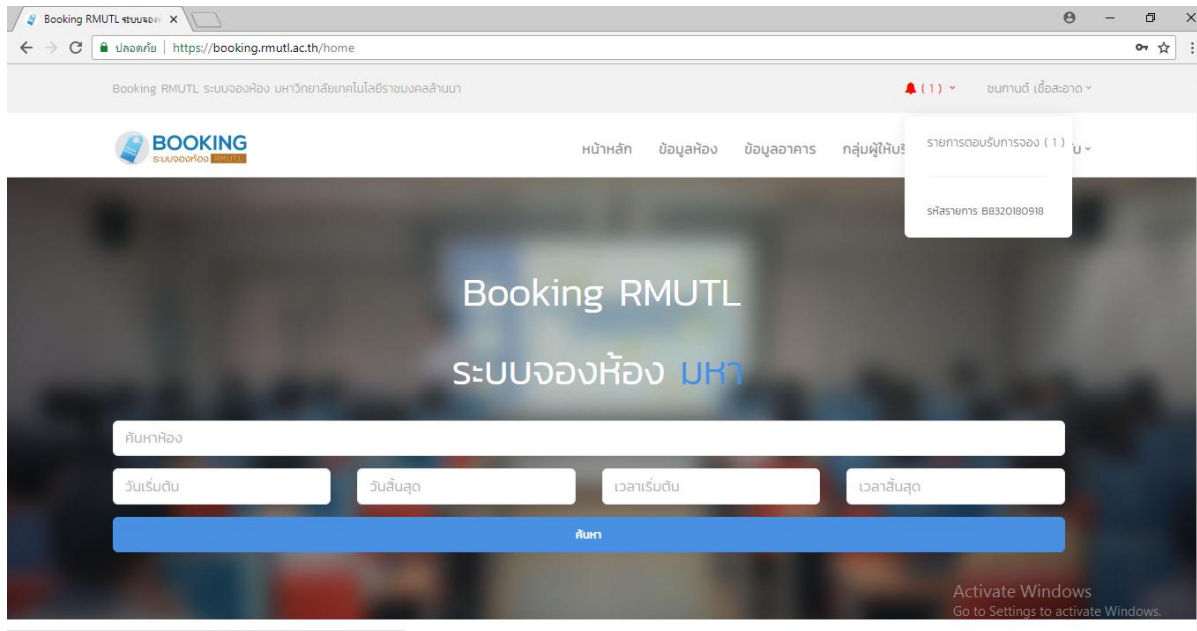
Booking RMUTL ระบบจอง ×

ปลอดภัย | https://booking.rmutl.ac.th/home

Booking RMUTL ระบบจองห้อง มหาวิทยาลัยเทคโนโลยีราชมงคลล้านนา

(1)

ชนกานต์ เชื้อสะอาด

BOOKING
ระบบจองห้อง RMUTL

หน้าหลัก ข้อมูลห้อง ข้อมูลอาคาร กลุ่มผู้ให้บริ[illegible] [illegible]บ

รายการตอบรับการจอง ( 1 )

รหัสรายการ B8320180918

Booking RMUTL

ระบบจองห้อง มหา

ค้นหาห้อง

วันเริ่มต้น

วันสิ้นสุด

เวลาเริ่มต้น

เวลาสิ้นสุด

ค้นหา

Activate Windows
Go to Settings to activate Windows.